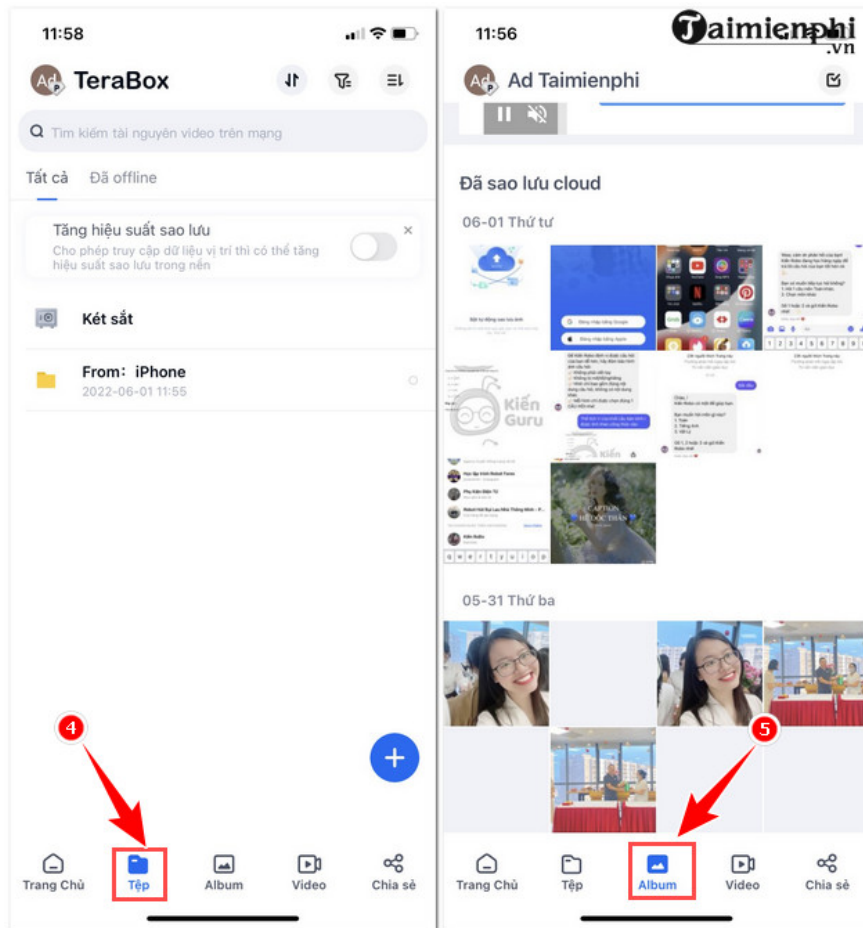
11:58

Ad TeraBox

Tìm kiếm tài nguyên video trên mạng

Tất cả Đã offline

Tăng hiệu suất sao lưu
Cho phép truy cập dữ liệu vị trí thì có thể tăng hiệu suất sao lưu trong nền

Két sắt

From: iPhone
2022-06-01 11:55

4

Trang Chủ Tệp Album Video Chia sẻ

11:56

Taimienphi .vn

Ad Taimienphi

Đã sao lưu cloud

06-01 Thứ tư

Kiến Guru

05-31 Thứ ba

5

Trang Chủ Tệp Album Video Chia sẻ